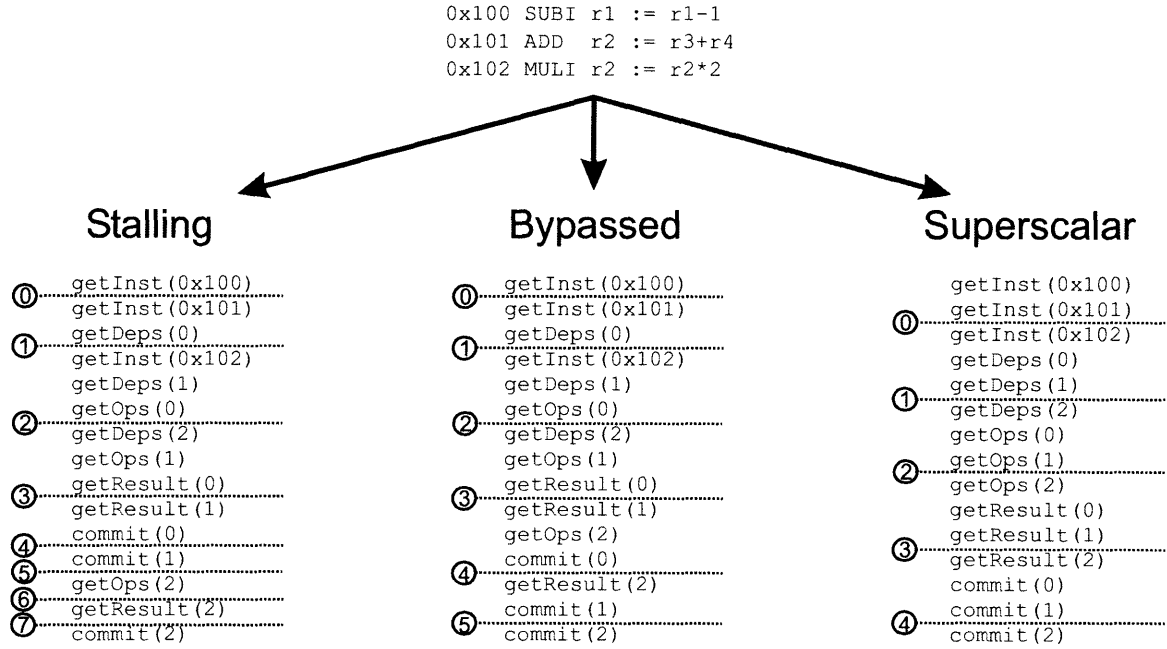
0x100 SUBI r1 := r1-1
0x101 ADD r2 := r3+r4
0x102 MULI r2 := r2*2

Stalling

getInst(0x100)
⓪
getInst(0x101)
getDeps(0)
①
getInst(0x102)
getDeps(1)
getOps(0)
②
getDeps(2)
getOps(1)
getResult(0)
③
getResult(1)
commit(0)
④
commit(1)
⑤
getOps(2)
⑥
getResult(2)
⑦
commit(2)

Bypassed

getInst(0x100)
⓪
getInst(0x101)
getDeps(0)
①
getInst(0x102)
getDeps(1)
getOps(0)
②
getDeps(2)
getOps(1)
getResult(0)
③
getResult(1)
getOps(2)
commit(0)
④
getResult(2)
commit(1)
⑤
commit(2)

Superscalar

getInst(0x100)
getInst(0x101)
⓪
getInst(0x102)
getDeps(0)
getDeps(1)
①
getDeps(2)
getOps(0)
getOps(1)
②
getOps(2)
getResult(0)
getResult(1)
③
getResult(2)
commit(0)
commit(1)
④
commit(2)